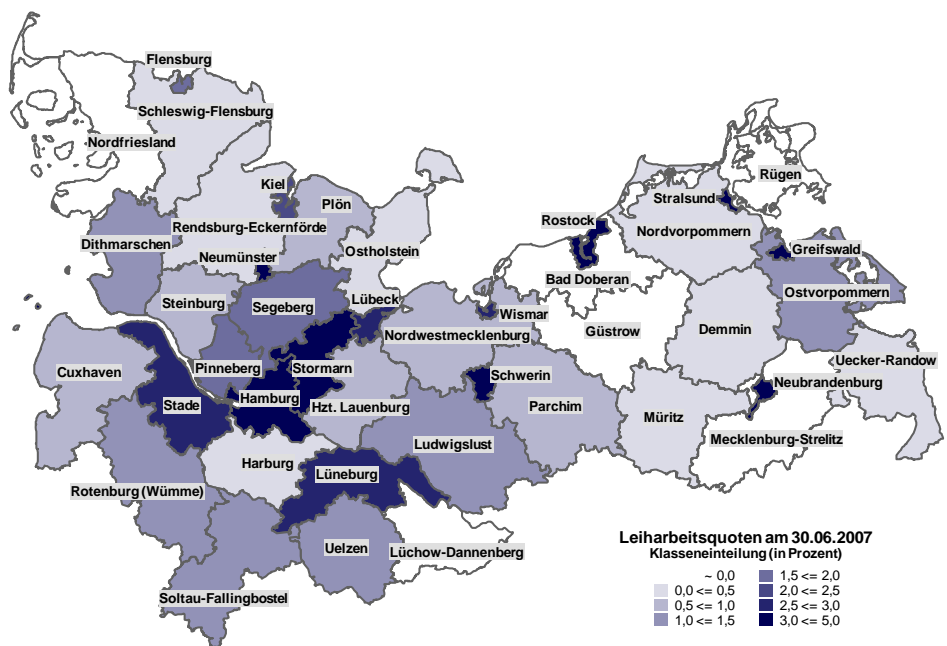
Flensburg
Schleswig-Flensburg
Nordfriesland
Kiel
Plön
Rendsburg-Eckernförde
Dithmarschen
Neumünster
Ostholstein
Steinburg
Segeberg
Lübeck
Cuxhaven
Pinneberg
Stormarn
Stade
Hamburg
Hzt. Lauenburg
Harburg
Lüneburg
Rotenburg (Wümme)
Uelzen
Lüchow-Dannenberg
Soltau-Fallingbostel
Rostock
Bad Doberan
Wismar
Nordwestmecklenburg
Güstrow
Schwerin
Parchim
Ludwigslust
Müritz
Stralsund
Rügen
Nordvorpommern
Greifswald
Ostvorpommern
Demmin
Uecker-Randow
Neubrandenburg
Mecklenburg-Strelitz

Leiharbeitsquoten am 30.06.2007
Klasseneinteilung (in Prozent)
~ 0,0
0,0 <= 0,5
0,5 <= 1,0
1,0 <= 1,5
1,5 <= 2,0
2,0 <= 2,5
2,5 <= 3,0
3,0 <= 5,0